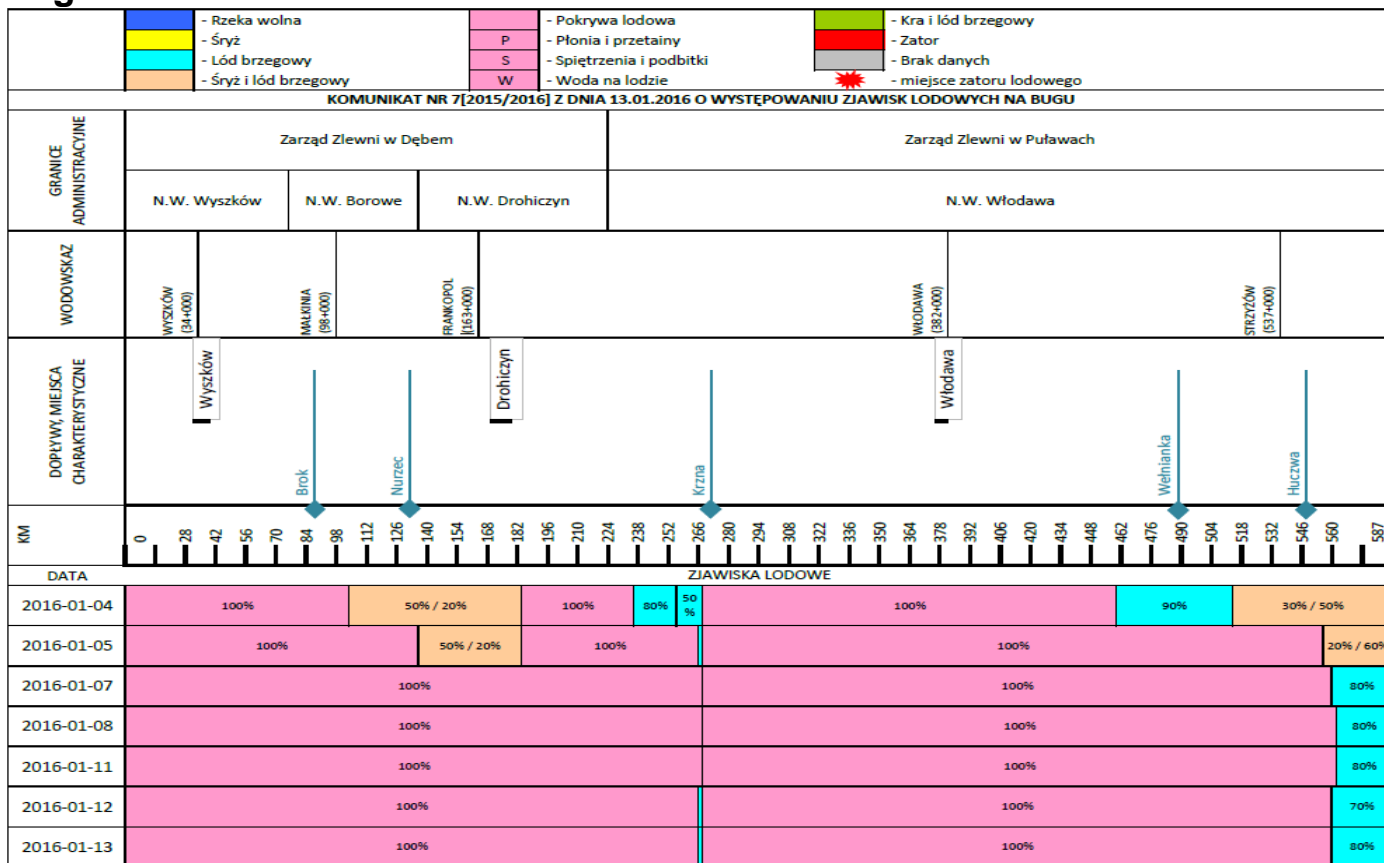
- Rzeka wolna
- Śryż
- Lód brzegowy
- Śryż i lód brzegowy
- Pokrywa lodowa
P - Płonia i przetainy
S - Spiętrzenia i podbitki
W - Woda na lodzie
- Kra i lód brzegowy
- Zator
- Brak danych
- miejsce zatoru lodowego

KOMUNIKAT NR 7[2015/2016] Z DNIA 13.01.2016 O WYSTĘPOWANIU ZJAWISK LODOWYCH NA BUGU

GRANICE ADMINISTRACYJNE

Zarząd Zlewni w Dębem

Zarząd Zlewni w Puławach

N.W. Wyszków | N.W. Borowe | N.W. Drohiczyn | N.W. Włodawa

WODOWSKAZ

WYSZKÓW (34+000)
MAŁKINIA (98+000)
FRANKOPOL (163+000)
WŁODAWA (382+000)
STRZYŻÓW (537+000)

DOPŁYWY, MIEJSCA CHARAKTERYSTYCZNE

Wyszków
Brok
Nurzec
Drohiczyn
Krzna
Włodawa
Wełnianka
Huczwa

KM
0 14 28 42 56 70 84 98 112 126 140 154 168 182 196 210 224 238 252 266 280 294 308 322 336 350 364 378 392 406 420 434 448 462 476 490 504 518 532 546 560 587

DATA | ZJAWISKA LODOWE

| DATA | ZJAWISKA LODOWE |
|---|---|
| 2016-01-04 | 100% | 50% / 20% | 100% | 80% | 50 % | 100% | 90% | 30% / 50% |
| 2016-01-05 | 100% | 50% / 20% | 100% | 100% | 20% / 60% |
| 2016-01-07 | 100% | 100% | 80% |
| 2016-01-08 | 100% | 100% | 80% |
| 2016-01-11 | 100% | 100% | 80% |
| 2016-01-12 | 100% | 100% | 70% |
| 2016-01-13 | 100% | 100% | 80% |